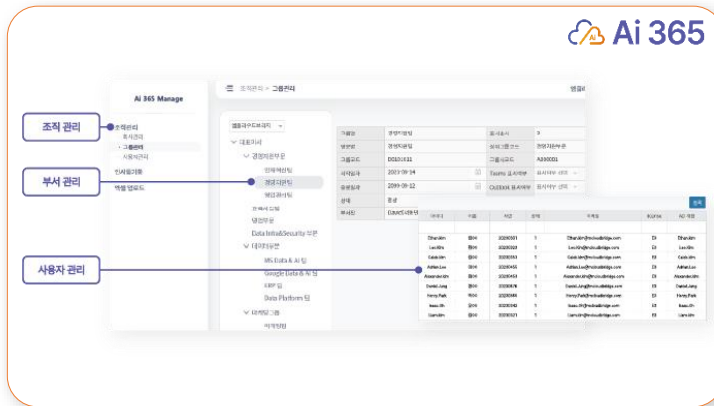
Ai 365

Ai 365 Manage

조직 관리

부서 관리

사용자 관리

조직관리
회사관리
· 그룹관리
사용자관리
인사정보연동
엑셀 업로드

조직관리 > 그룹관리

Data Infra&Security 부문
MS Data & AI 팀
Google Data & AI 팀
ERP 팀
Data Platform 팀

| 그룹명 | 경영지원팀 | 표시순서 | 9 |
|---|---|---|---|
| 영문명 | 경영지원팀 | 상위그룹코드 | 경영지원부문 |
| 그룹코드 | D0101031 | 그룹코드 | A000001 |
| 시작일자 | 2023-09-04 | Teams 표시여부 | |
| 종료일자 | 2099-09-12 | Outlook 표시여부 | |
| 상태 | 정상 | | |
| 부서장 | | | |

| 이름 | 직급 | 사번 | 상태 | 이메일 | 회사 | AD 계정 |
|---|---|---|---|---|---|---|
| Ethan.kim | | 20230501 | 1 | Ethan.kim@mcloudbridge.com | | Ethan.kim |
| Leo.Kim | | 20230503 | 1 | Leo.Kim@mcloudbridge.com | | Leo.Kim |
| Gaia.kim | | 20230504 | 1 | Gaia.kim@mcloudbridge.com | | Gaia.kim |
| Adrian.Lee | | 20230455 | 1 | Adrian.Lee@mcloudbridge.com | | Adrian.Lee |
| Alexander.kim | | 20230459 | 1 | Alexander.kim@mcloudbridge.com | | Alexander.kim |
| Daniel.Jung | | 20230476 | 1 | Daniel.Jung@mcloudbridge.com | | Daniel.Jung |
| Henry.Park | | 20230346 | 1 | Henry.Park@mcloudbridge.com | | Henry.Park |
| Isaac.Kim | | 20230326 | 1 | Isaac.Kim@mcloudbridge.com | | Isaac.Kim |
| Liam.Kim | | 20230321 | 1 | Liam.Kim@mcloudbridge.com | | Liam.Kim |